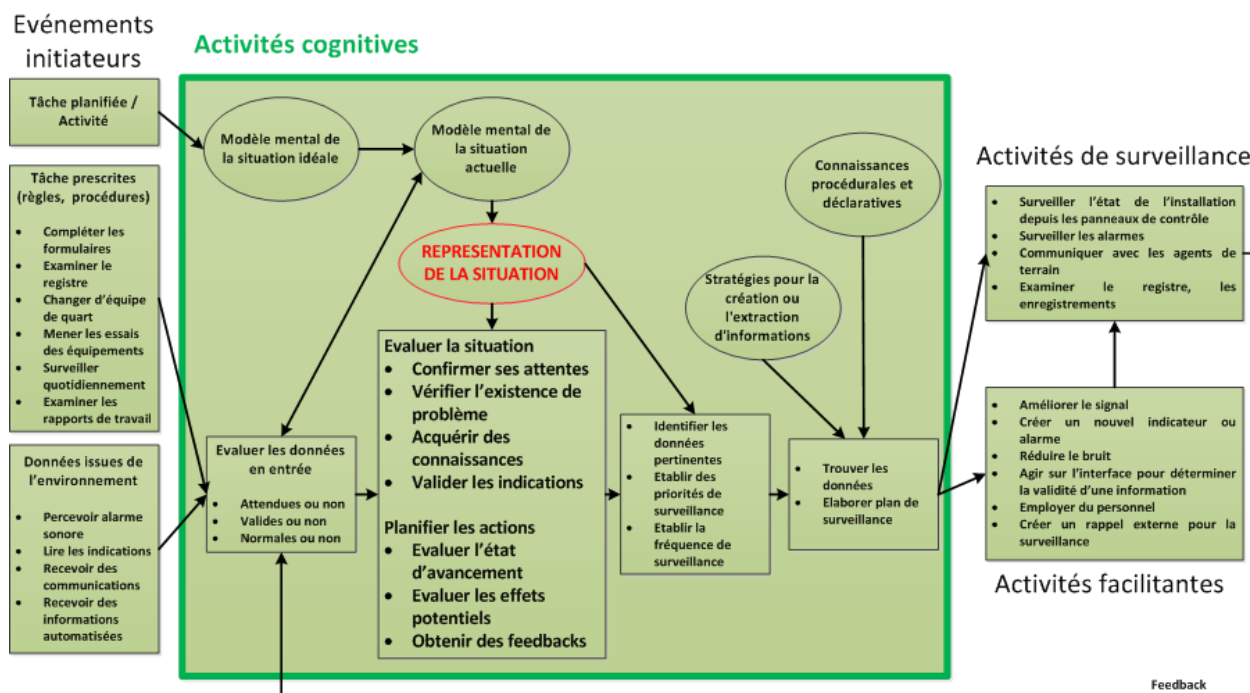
Evénements initiateurs

Activités cognitives

Tâche planifiée / Activité

Tâche prescrites (règles, procédures)

- Compléter les formulaires
- Examiner le registre
- Changer d'équipe de quart
- Mener les essais des équipements
- Surveiller quotidiennement
- Examiner les rapports de travail

Données issues de l'environnement

- Percevoir alarme sonore
- Lire les indications
- Recevoir des communications
- Recevoir des informations automatisées

Modèle mental de la situation idéale

Modèle mental de la situation actuelle

Connaissances procédurales et déclaratives

REPRESENTATION DE LA SITUATION

Stratégies pour la création ou l'extraction d'informations

Evaluer la situation
- Confirmer ses attentes
- Vérifier l'existence de problème
- Acquérir des connaissances
- Valider les indications

Planifier les actions
- Evaluer l'état d'avancement
- Evaluer les effets potentiels
- Obtenir des feedbacks

Evaluer les données en entrée
- Attendues ou non
- Valides ou non
- Normales ou non

- Identifier les données pertinentes
- Etablir des priorités de surveillance
- Etablir la fréquence de surveillance

- Trouver les données
- Elaborer plan de surveillance

Activités de surveillance

- Surveiller l'état de l'installation depuis les panneaux de contrôle
- Surveiller les alarmes
- Communiquer avec les agents de terrain
- Examiner le registre, les enregistrements

- Améliorer le signal
- Créer un nouvel indicateur ou alarme
- Réduire le bruit
- Agir sur l'interface pour déterminer la validité d'une information
- Employer du personnel
- Créer un rappel externe pour la surveillance

Activités facilitantes

Feedback